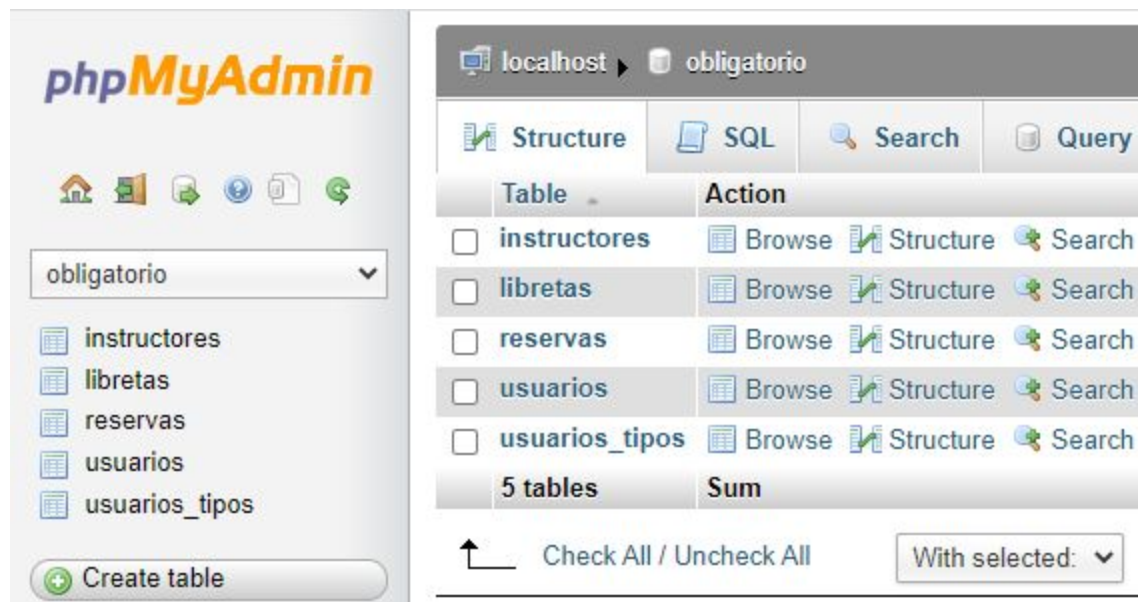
phpMyAdmin

obligatorio

instructores
libretas
reservas
usuarios
usuarios_tipos

Create table

localhost ▸ obligatorio

Structure | SQL | Search | Query

| | Table | Action |
|---|---|---|
| ☐ | instructores | Browse Structure Search |
| ☐ | libretas | Browse Structure Search |
| ☐ | reservas | Browse Structure Search |
| ☐ | usuarios | Browse Structure Search |
| ☐ | usuarios_tipos | Browse Structure Search |
| | 5 tables | Sum |

Check All / Uncheck All

With selected: